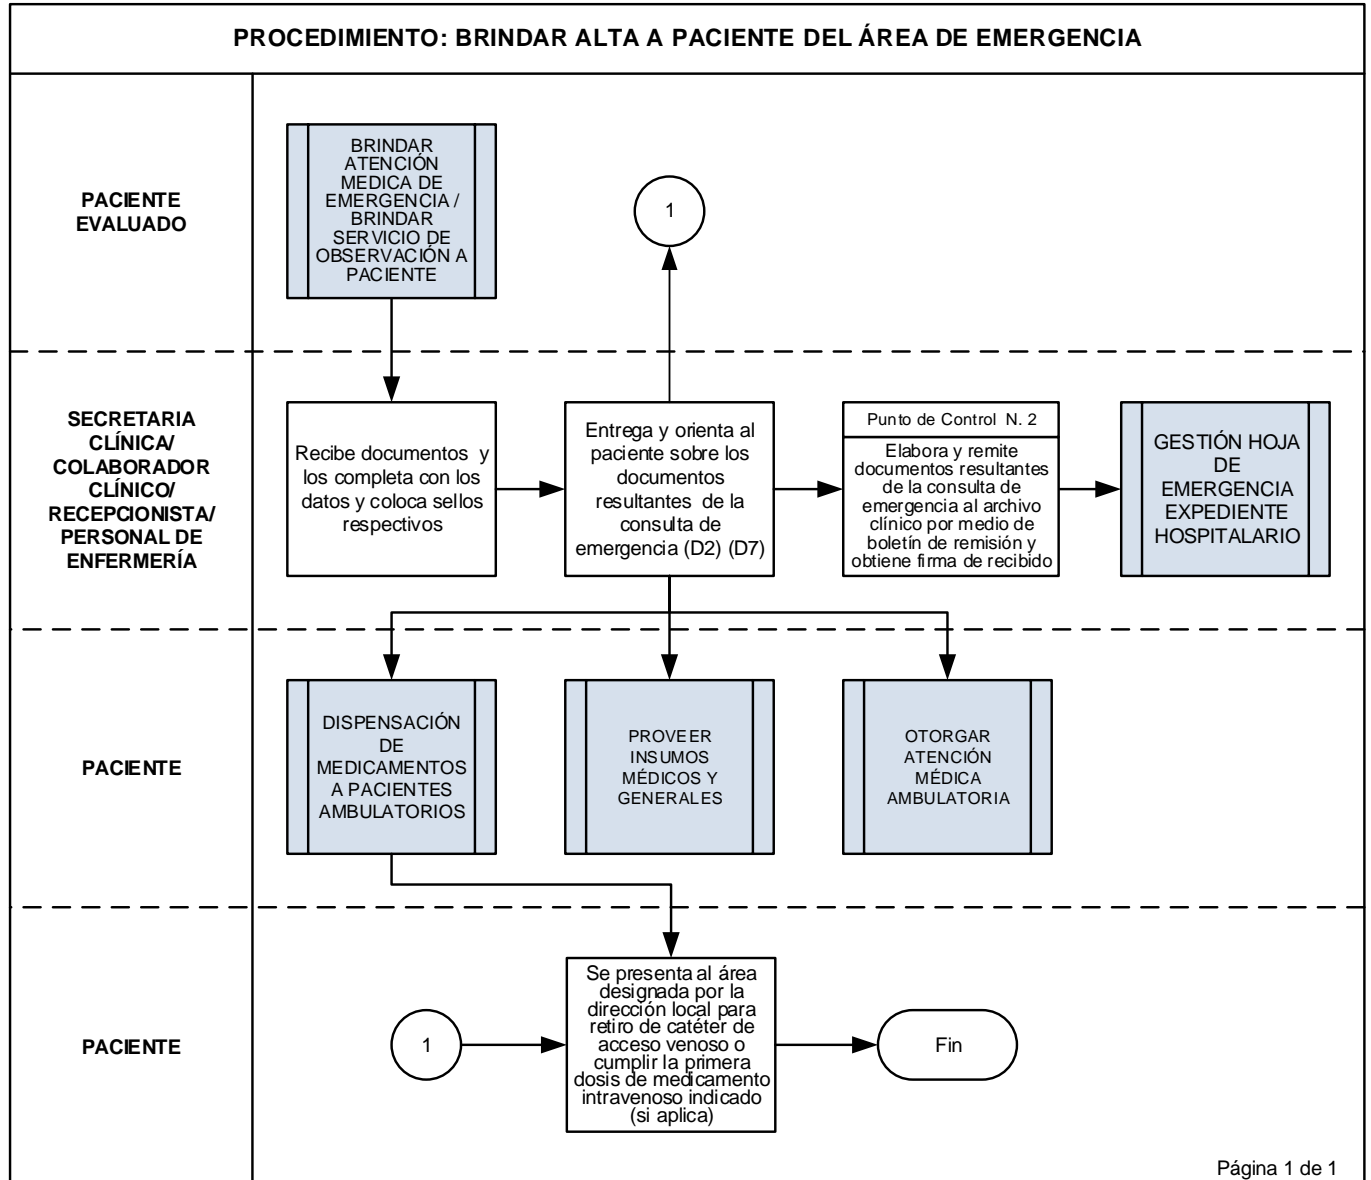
PROCEDIMIENTO: BRINDAR ALTA A PACIENTE DEL ÁREA DE EMERGENCIA

PACIENTE EVALUADO

BRINDAR ATENCIÓN MEDICA DE EMERGENCIA / BRINDAR SERVICIO DE OBSERVACIÓN A PACIENTE

1

SECRETARIA CLÍNICA/ COLABORADOR CLÍNICO/ RECEPCIONISTA/ PERSONAL DE ENFERMERÍA

Recibe documentos y los completa con los datos y coloca sellos respectivos

Entrega y orienta al paciente sobre los documentos resultantes de la consulta de emergencia (D2) (D7)

Punto de Control N. 2

Elabora y remite documentos resultantes de la consulta de emergencia al archivo clínico por medio de boletín de remisión y obtiene firma de recibido

GESTIÓN HOJA DE EMERGENCIA EXPEDIENTE HOSPITALARIO

PACIENTE

DISPENSACIÓN DE MEDICAMENTOS A PACIENTES AMBULATORIOS

PROVEER INSUMOS MÉDICOS Y GENERALES

OTORGAR ATENCIÓN MÉDICA AMBULATORIA

PACIENTE

1

Se presenta al área designada por la dirección local para retiro de catéter de acceso venoso o cumplir la primera dosis de medicamento intravenoso indicado (si aplica)

Fin

Página 1 de 1